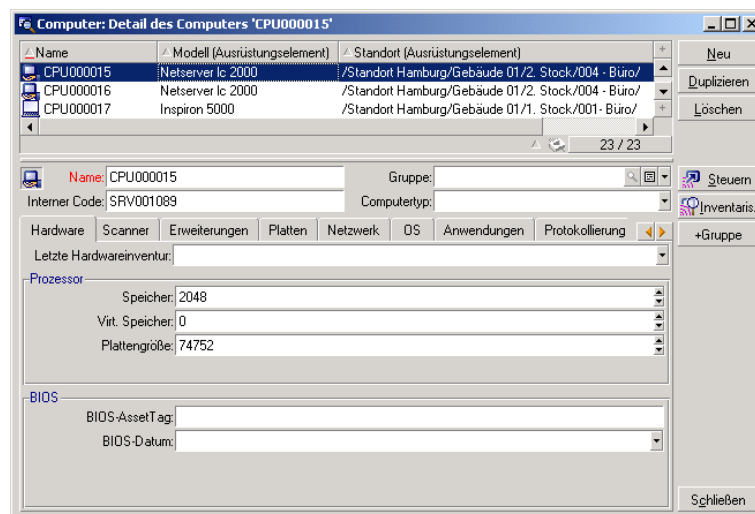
Computer: Detail des Computers 'CPU000015'

| Name | Modell (Ausrüstungselement) | Standort (Ausrüstungselement) |
|---|---|---|
| CPU000015 | Netserver lc 2000 | /Standort Hamburg/Gebäude 01/2. Stock/004 - Büro/ |
| CPU000016 | Netserver lc 2000 | /Standort Hamburg/Gebäude 01/2. Stock/004 - Büro/ |
| CPU000017 | Inspiron 5000 | /Standort Hamburg/Gebäude 01/1. Stock/001- Büro/ |

23 / 23

Neu
Duplizieren
Löschen

Name: CPU000015
Gruppe:
Interner Code: SRV001089
Computertyp:

Steuern
Inventaris.
+Gruppe

Hardware | Scanner | Erweiterungen | Platten | Netzwerk | OS | Anwendungen | Protokollierung

Letzte Hardwareinventur:

Prozessor
Speicher: 2048
Virt. Speicher: 0
Plattengröße: 74752

BIOS
BIOS-AssetTag:
BIOS-Datum:

Schließen